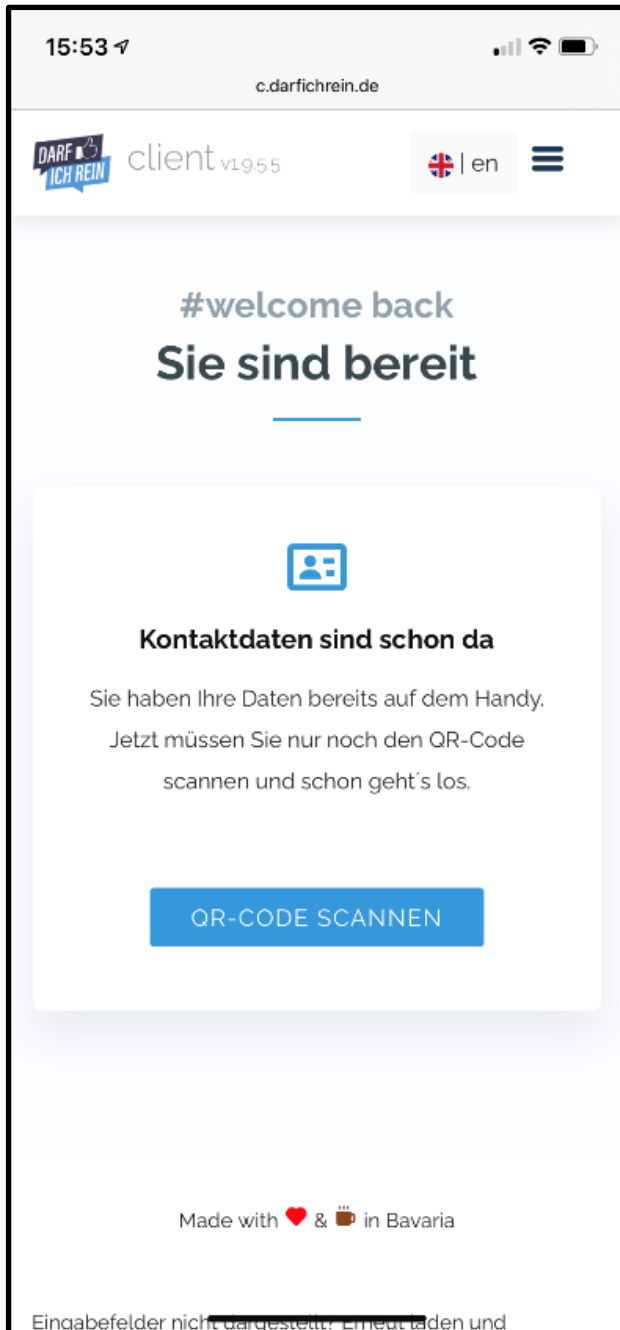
15:53

c.darfichrein.de

DARF ICH REIN client v1.9.5.5

| en

#welcome back

Sie sind bereit

Kontaktdaten sind schon da

Sie haben Ihre Daten bereits auf dem Handy. Jetzt müssen Sie nur noch den QR-Code scannen und schon geht´s los.

QR-CODE SCANNEN

Made with & in Bavaria

Eingabefelder nicht dargestellt? Erneut laden und